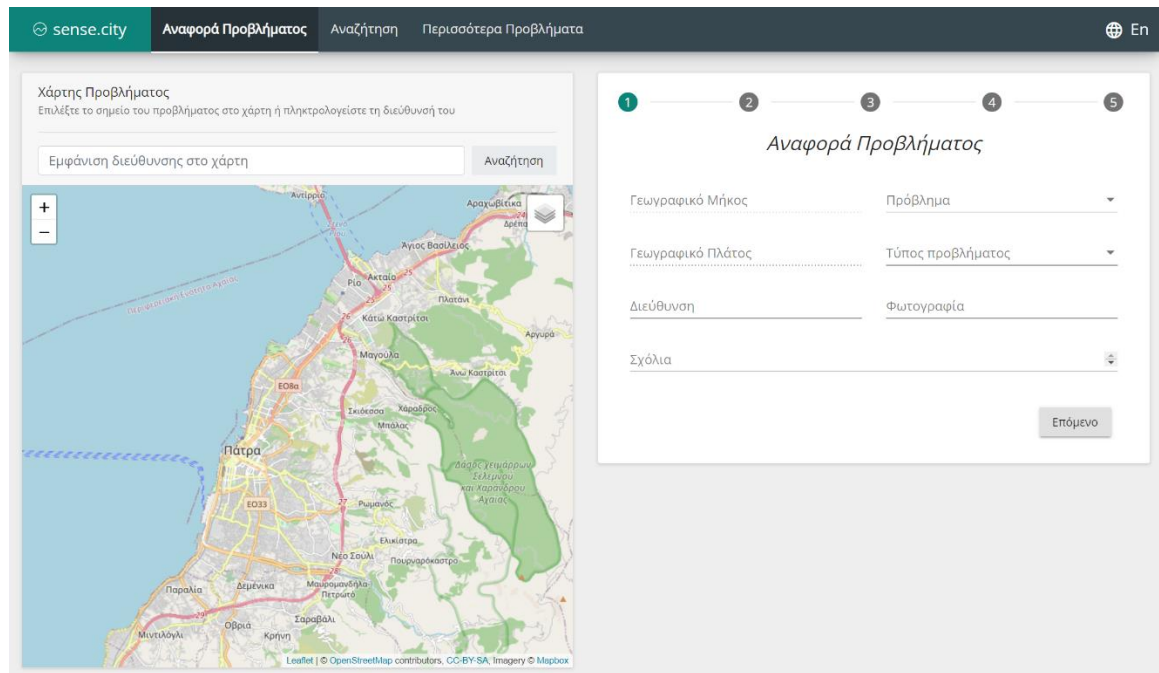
sense.city Αναφορά Προβλήματος Αναζήτηση Περισσότερα Προβλήματα En

Χάρτης Προβλήματος
Επιλέξτε το σημείο του προβλήματος στο χάρτη ή πληκτρολογείστε τη διεύθυνσή του

Εμφάνιση διεύθυνσης στο χάρτη
Αναζήτηση

+
−

Αντίρριο
Αραχωβίτικα
Δρέπανο
Άγιος Βασίλειος
Ακταίο
Ρίο
Πλατάνι
Κάτω Καστρίτσι
Αργυρά
Μαγούλα
Άνω Καστρίτσι
ΕΟ8a
Σκιόεσσα
Χάραδρος
Μπάλας
Πάτρα
Δάσος χειμάρρων Σελέμνου και Χαράδρου Αχαΐας
ΕΟ33
Ρωμανός
Ελικίστρα
Νέο Σούλι
Πουρναρόκαστρο
Παραλία
Δεμένικα
Μαυρομαντήλα-Πετρωτό
Σαραβάλι
Οβρυά
Μιντιλόγλι
Κρήνη
25
26
27

Leaflet | © OpenStreetMap contributors, CC-BY-SA, Imagery © Mapbox

1 2 3 4 5

Αναφορά Προβλήματος

Γεωγραφικό Μήκος
Πρόβλημα
Γεωγραφικό Πλάτος
Τύπος προβλήματος
Διεύθυνση
Φωτογραφία
Σχόλια

Επόμενο